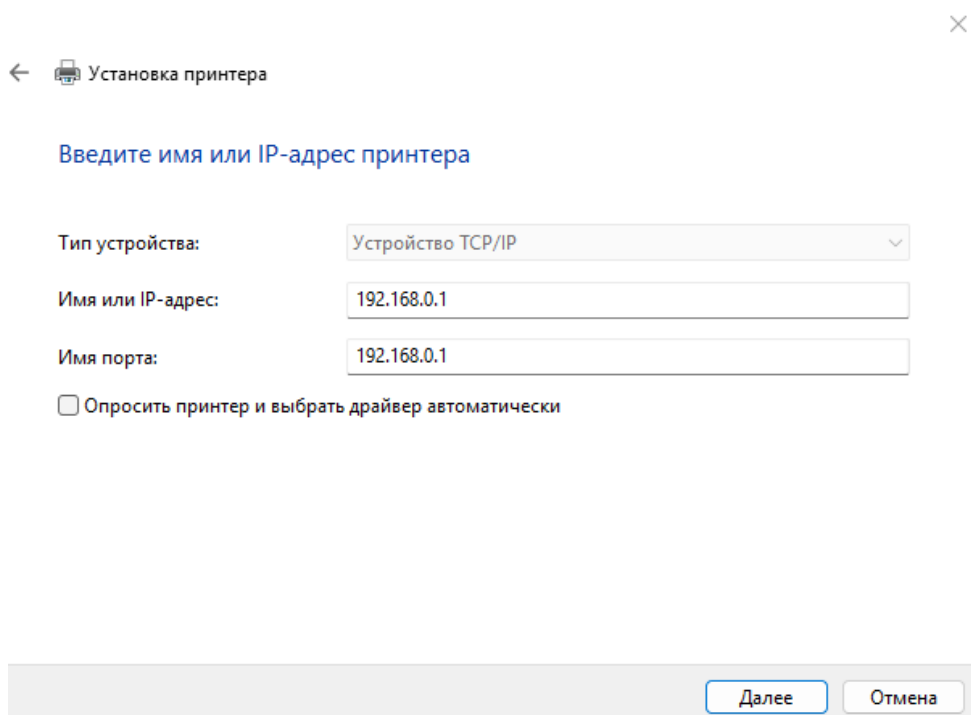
Установка принтера

Введите имя или IP-адрес принтера

Тип устройства: Устройство TCP/IP

Имя или IP-адрес: 192.168.0.1

Имя порта: 192.168.0.1

Опросить принтер и выбрать драйвер автоматически

Далее

Отмена